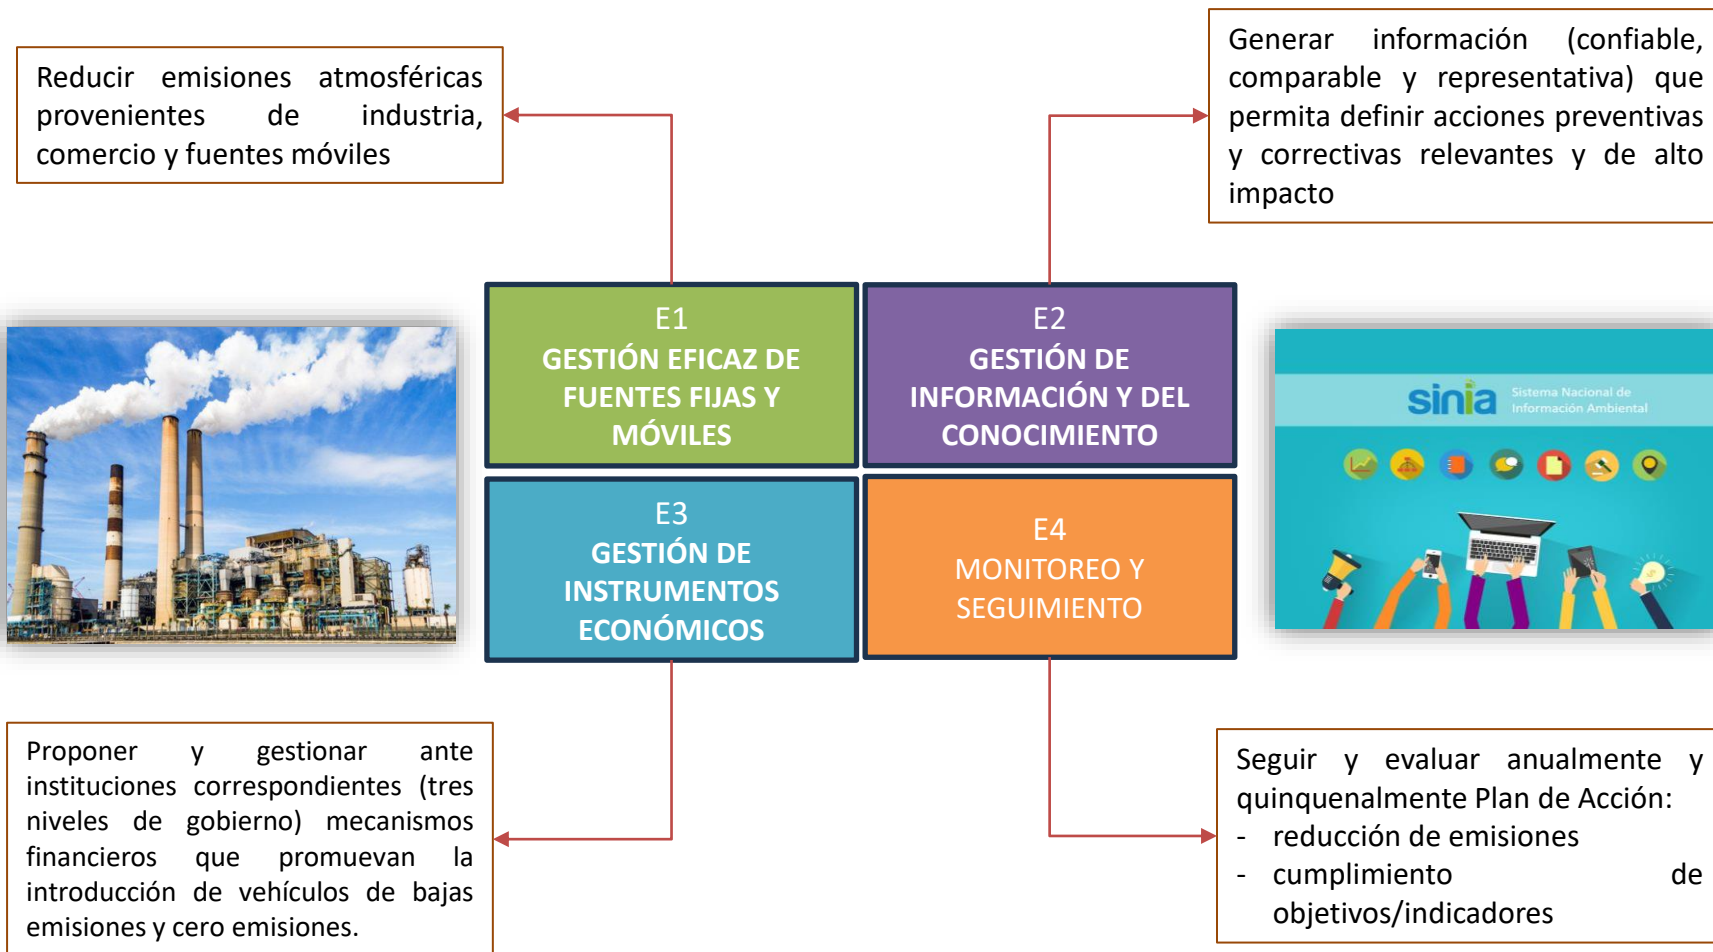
Reducir emisiones atmosféricas provenientes de industria, comercio y fuentes móviles

Generar información (confiable, comparable y representativa) que permita definir acciones preventivas y correctivas relevantes y de alto impacto

E1
GESTIÓN EFICAZ DE FUENTES FIJAS Y MÓVILES

E2
GESTIÓN DE INFORMACIÓN Y DEL CONOCIMIENTO

sinia Sistema Nacional de Información Ambiental

E3
GESTIÓN DE INSTRUMENTOS ECONÓMICOS

E4
MONITOREO Y SEGUIMIENTO

Proponer y gestionar ante instituciones correspondientes (tres niveles de gobierno) mecanismos financieros que promuevan la introducción de vehículos de bajas emisiones y cero emisiones.

Seguir y evaluar anualmente y quinquenalmente Plan de Acción:
- reducción de emisiones
- cumplimiento de objetivos/indicadores